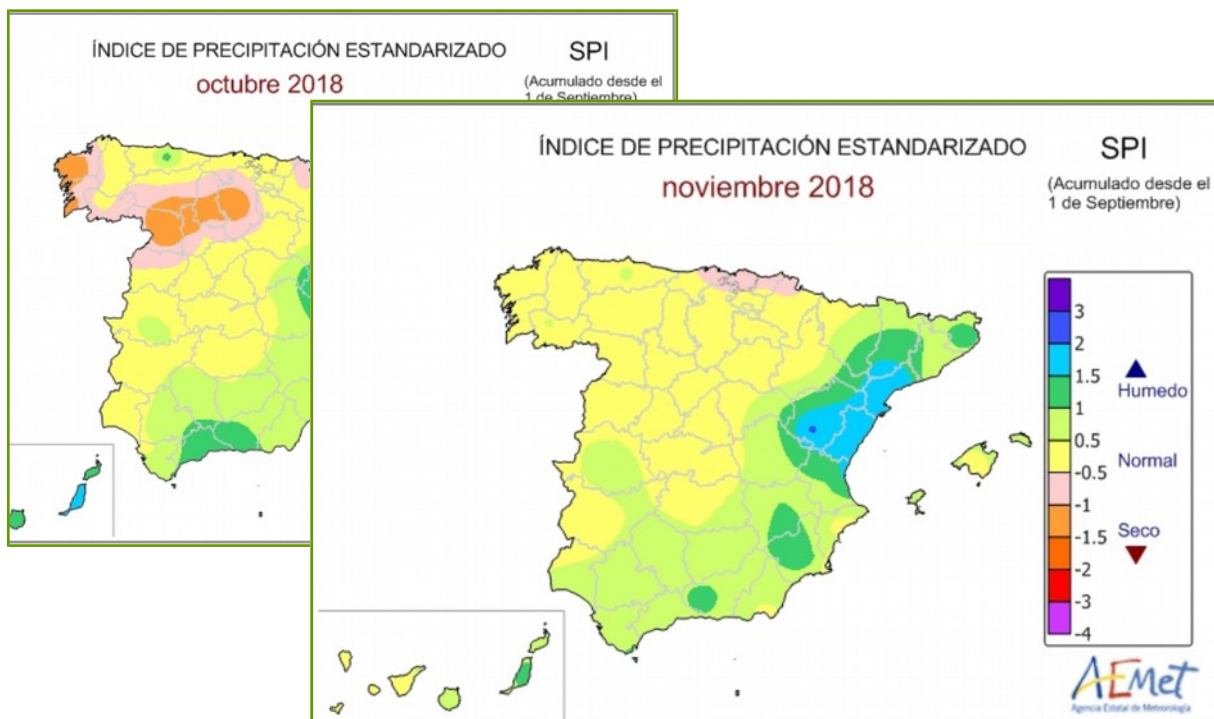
ÍNDICE DE PRECIPITACIÓN ESTANDARIZADO
SPI
octubre 2018
(Acumulado desde el 1 de Septiembre)

ÍNDICE DE PRECIPITACIÓN ESTANDARIZADO
SPI
noviembre 2018
(Acumulado desde el 1 de Septiembre)

3
2
1.5
Humedo
1
0.5
Normal
-0.5
-1
Seco
-1.5
-2
-3
-4

AEmet
Agencia Estatal de Meteorología